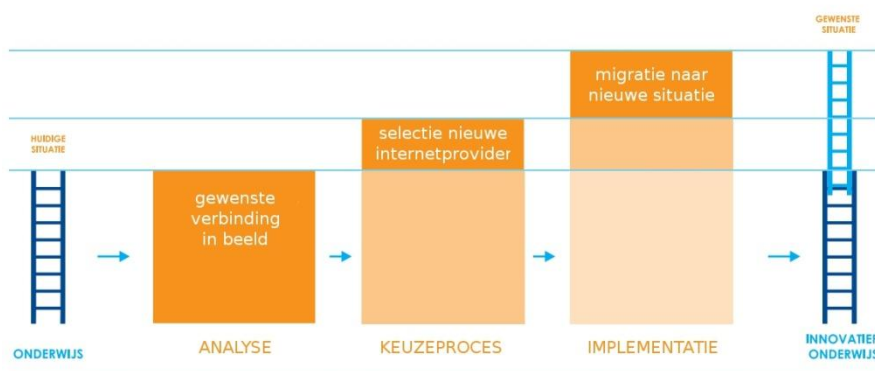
GEWENSTE SITUATIE

migratie naar nieuwe situatie

HUIDIGE SITUATIE

selectie nieuwe internetprovider

gewenste verbinding in beeld

ONDERWIJS

ANALYSE

KEUZEPROCES

IMPLEMENTATIE

INNOVATIEF ONDERWIJS